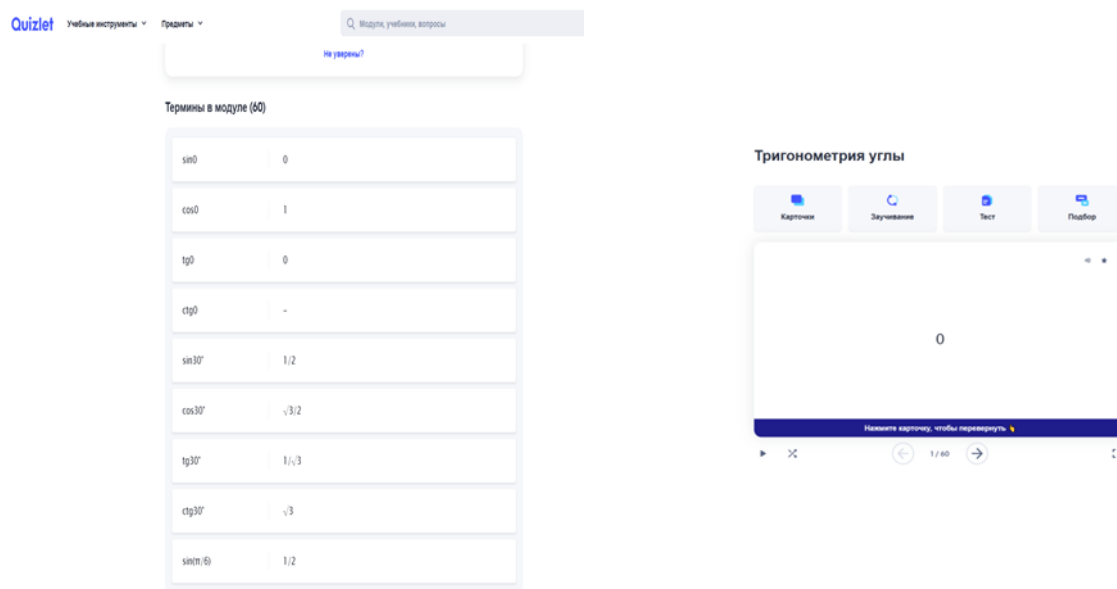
Quizlet Учебные инструменты Предметы

Модули, учебники, вопросы

Не уверены?

Термины в модуле (60)

| | |
|---|---|
| sin0 | 0 |
| cos0 | 1 |
| tg0 | 0 |
| ctg0 | - |
| sin30° | 1/2 |
| cos30° | $\sqrt{3}/2$ |
| tg30° | $1/\sqrt{3}$ |
| ctg30° | $\sqrt{3}$ |
| sin(π/6) | 1/2 |

Тригонометрия углы

Карточки Заучивание Тест Подбор

0

Нажмите карточку, чтобы перевернуть

1 / 60